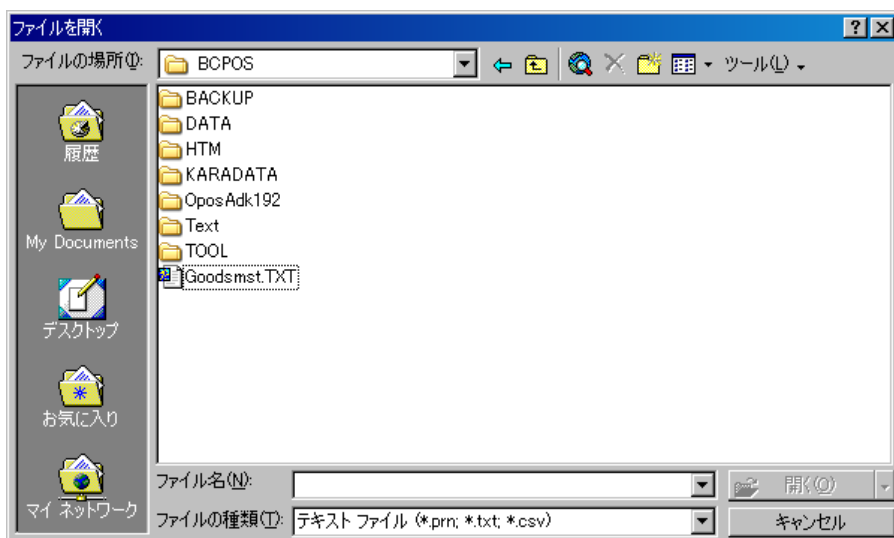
ファイルを開く

?

ファイルの場所(I): BCPOS

ツール(L)

履歴

My Documents

デスクトップ

お気に入り

マイ ネットワーク

BACKUP
DATA
HTM
KARADATA
OposAdk192
Text
TOOL
Goodsmst.TXT

ファイル名(N):

開く(O)

ファイルの種類(T): テキスト ファイル (*.prn; *.txt; *.csv)

キャンセル